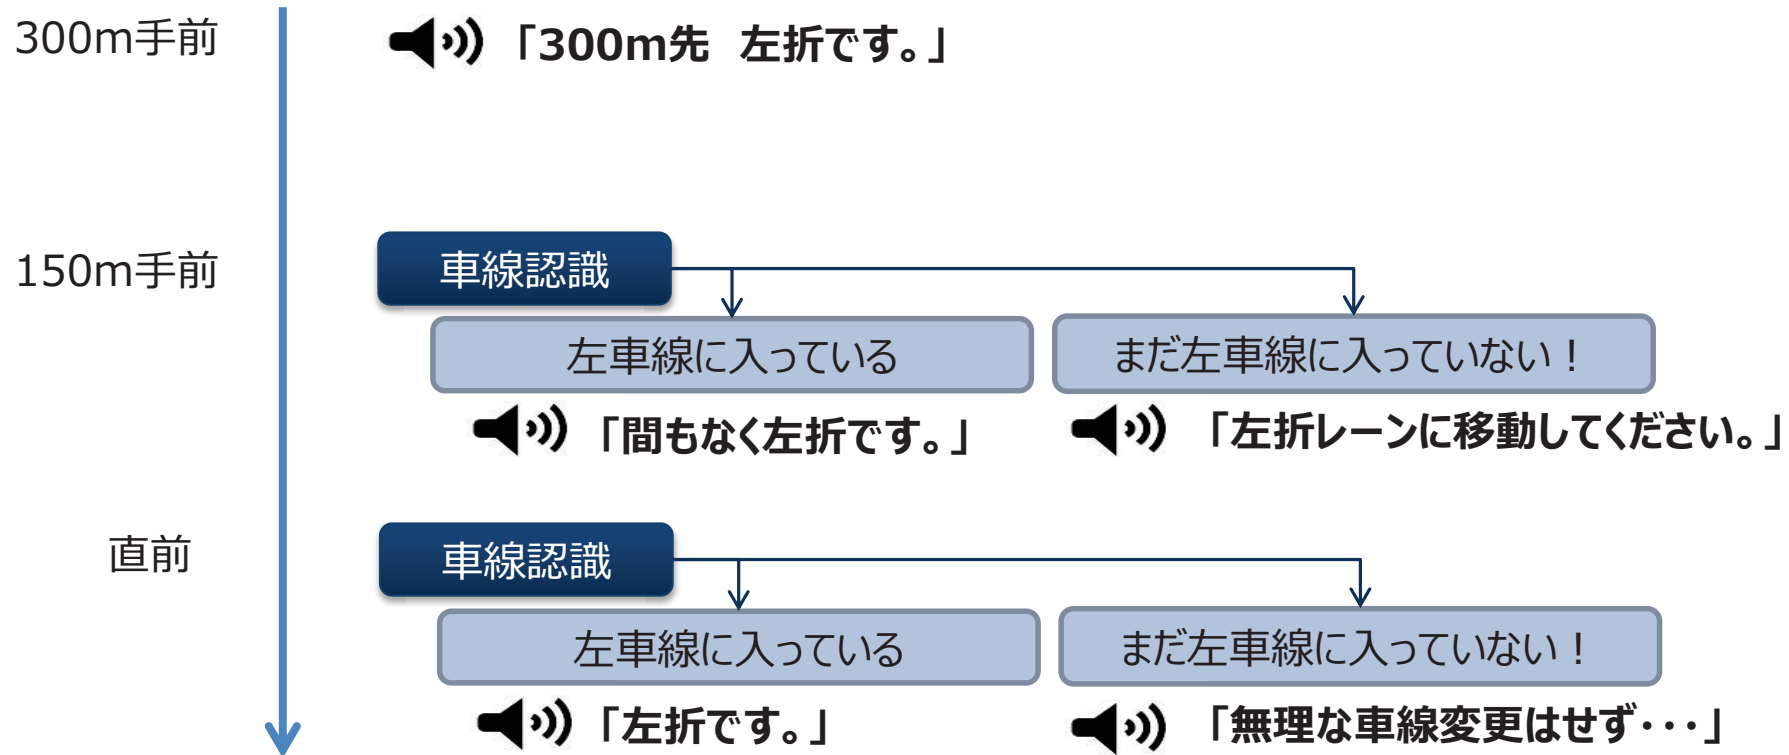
300m手前

「300m先　左折です。」

150m手前

車線認識

左車線に入っている

まだ左車線に入っていない！

「間もなく左折です。」

「左折レーンに移動してください。」

直前

車線認識

左車線に入っている

まだ左車線に入っていない！

「左折です。」

「無理な車線変更はせず･･･」